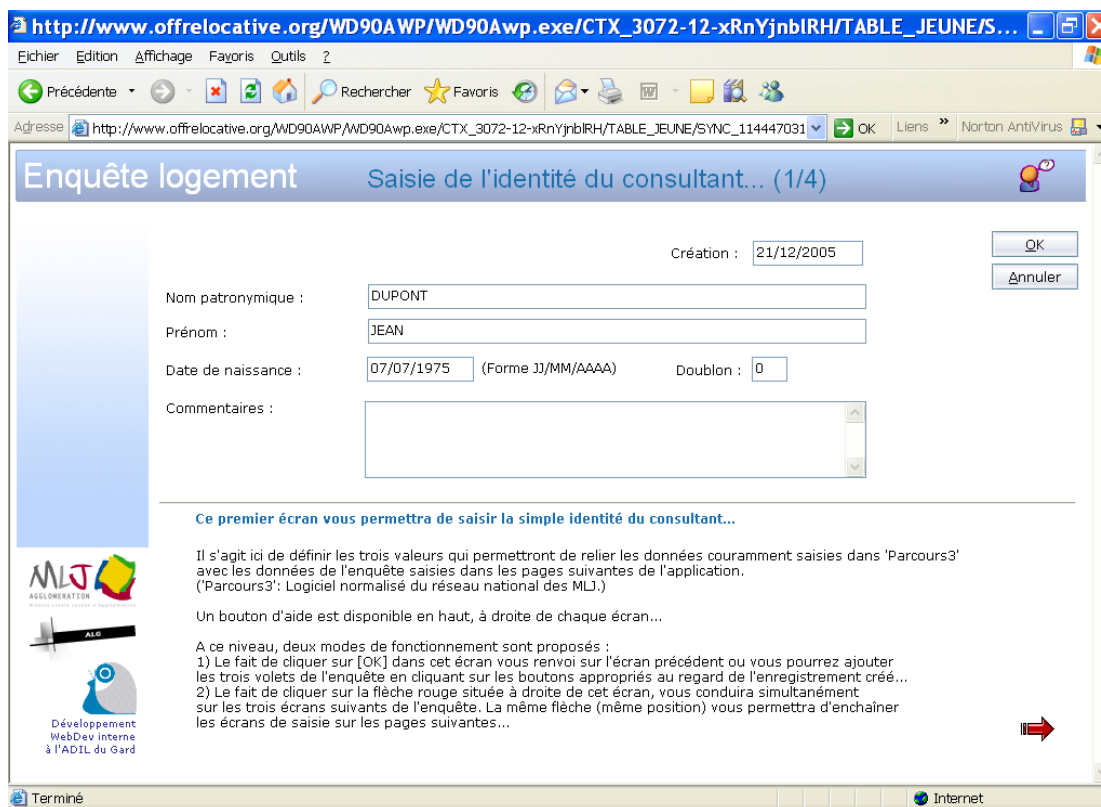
http://www.offrelocative.org/WD90AWP/WD90Awp.exe/CTX_3072-12-xRnYjnblRH/TABLE_JEUNE/S...

Fichier Edition Affichage Favoris Outils ?

Précédente Rechercher Favoris

Adresse http://www.offrelocative.org/WD90AWP/WD90Awp.exe/CTX_3072-12-xRnYjnblRH/TABLE_JEUNE/SYNC_114447031 OK Liens » Norton AntiVirus

Enquête logement

Saisie de l'identité du consultant... (1/4)

Création : 21/12/2005

OK

Annuler

Nom patronymique : DUPONT

Prénom : JEAN

Date de naissance : 07/07/1975 (Forme JJ/MM/AAAA) Doublon : 0

Commentaires :

Ce premier écran vous permettra de saisir la simple identité du consultant...

Il s'agit ici de définir les trois valeurs qui permettront de relier les données couramment saisies dans 'Parcours3' avec les données de l'enquête saisies dans les pages suivantes de l'application. ('Parcours3': Logiciel normalisé du réseau national des MLJ.)

Un bouton d'aide est disponible en haut, à droite de chaque écran...

A ce niveau, deux modes de fonctionnement sont proposés :
1) Le fait de cliquer sur [OK] dans cet écran vous renvoi sur l'écran précédent ou vous pourrez ajouter les trois volets de l'enquête en cliquant sur les boutons appropriés au regard de l'enregistrement créé...
2) Le fait de cliquer sur la flèche rouge située à droite de cet écran, vous conduira simultanément sur les trois écrans suivants de l'enquête. La même flèche (même position) vous permettra d'enchaîner les écrans de saisie sur les pages suivantes...

MLJ AGGLOMERATION

ALG

Développement WebDev interne à l'ADIL du Gard

Terminé

Internet